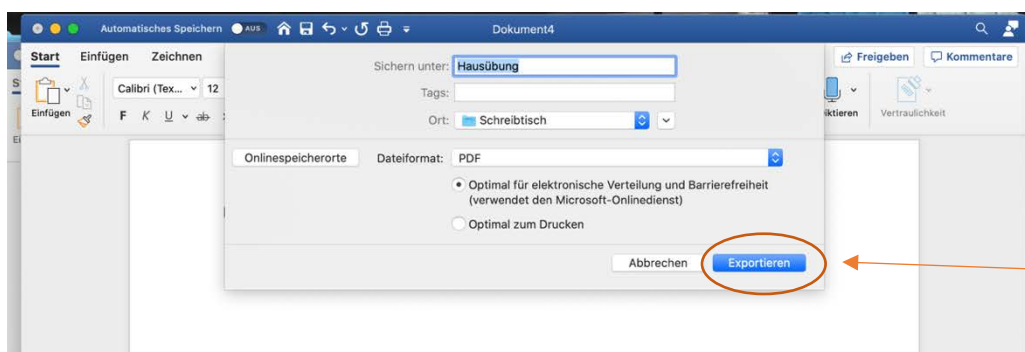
Automatisches Speichern AUS Dokument4

Start Einfügen Zeichnen

Freigeben Kommentare

Einfügen Calibri (Tex... 12

F K U ab

iktieren Vertraulichkeit

Sichern unter: Hausübung

Tags:

Ort: Schreibtisch

Onlinespeicherorte Dateiformat: PDF

Optimal für elektronische Verteilung und Barrierefreiheit (verwendet den Microsoft-Onlinedienst)

Optimal zum Drucken

Abbrechen Exportieren